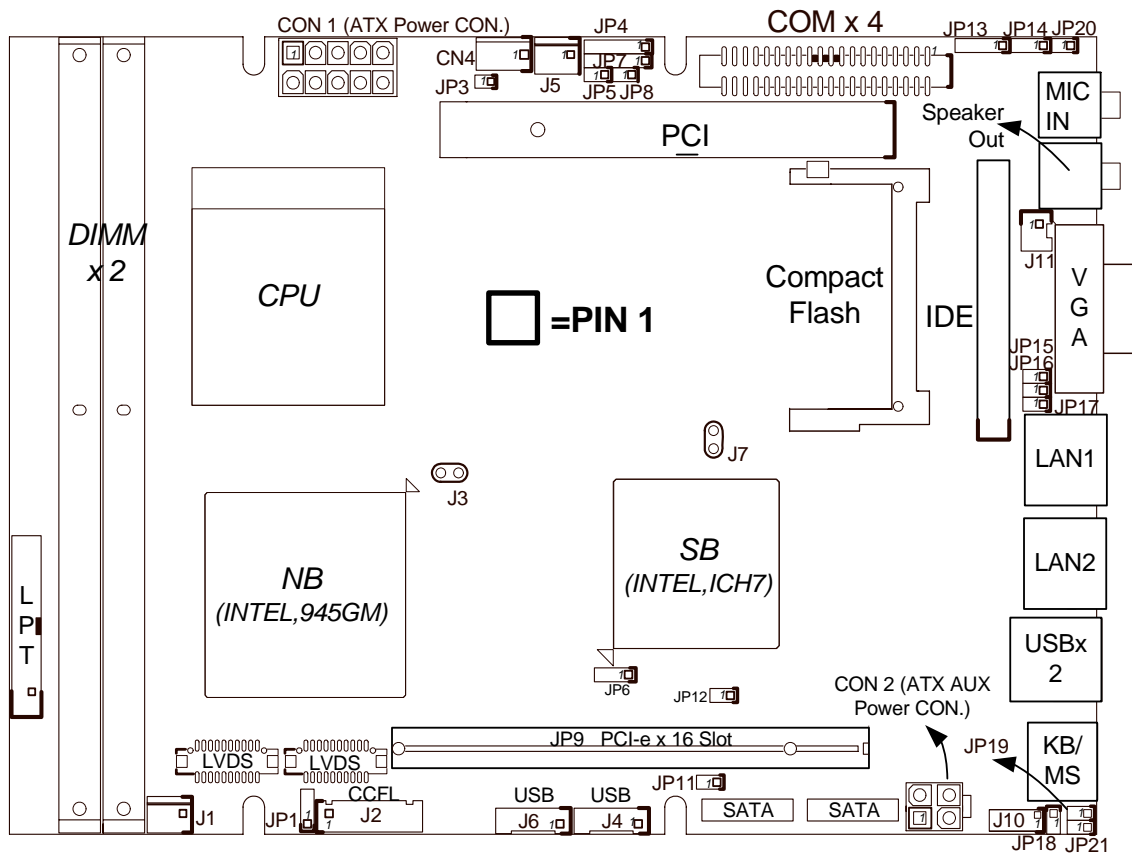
CON 1 (ATX Power CON.)
JP4
COM x 4
JP13 JP14 JP20
CN4
JP7
JP3
J5
JP5 JP8
MIC IN
Speaker Out
PCI
DIMM x 2
CPU
=PIN 1
Compact Flash
IDE
J11
V G A
JP15
JP16
JP17
J7
LAN1
J3
NB
(INTEL,945GM)
SB
(INTEL,ICH7)
LAN2
L P T
USBx 2
JP6
JP12
CON 2 (ATX AUX Power CON.)
JP9 PCI-e x 16 Slot
KB/ MS
JP19
LVDS
LVDS
JP11
CCFL
USB
USB
J1
JP1
J2
J6
J4
SATA
SATA
J10
JP18
JP21